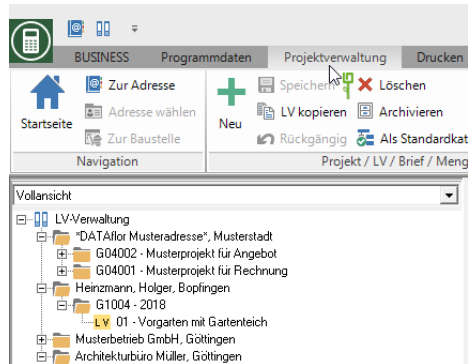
BUSINESS Programmdaten Projektverwaltung Drucken

Startseite
Zur Adresse
Adresse wählen
Zur Baustelle
Navigation

Neu
Speichern
LV kopieren
Rückgängig
Löschen
Archivieren
Als Standardkat
Projekt / LV / Brief / Meng

Vollansicht

LV-Verwaltung
"DATAflor Musteradresse", Musterstadt
G04002 - Musterprojekt für Angebot
G04001 - Musterprojekt für Rechnung
Heinzmann, Holger, Bopfingen
G1004 - 2018
LV 01 - Vorgarten mit Gartenteich
Musterbetrieb GmbH, Göttingen
Architekturbüro Müller, Göttingen